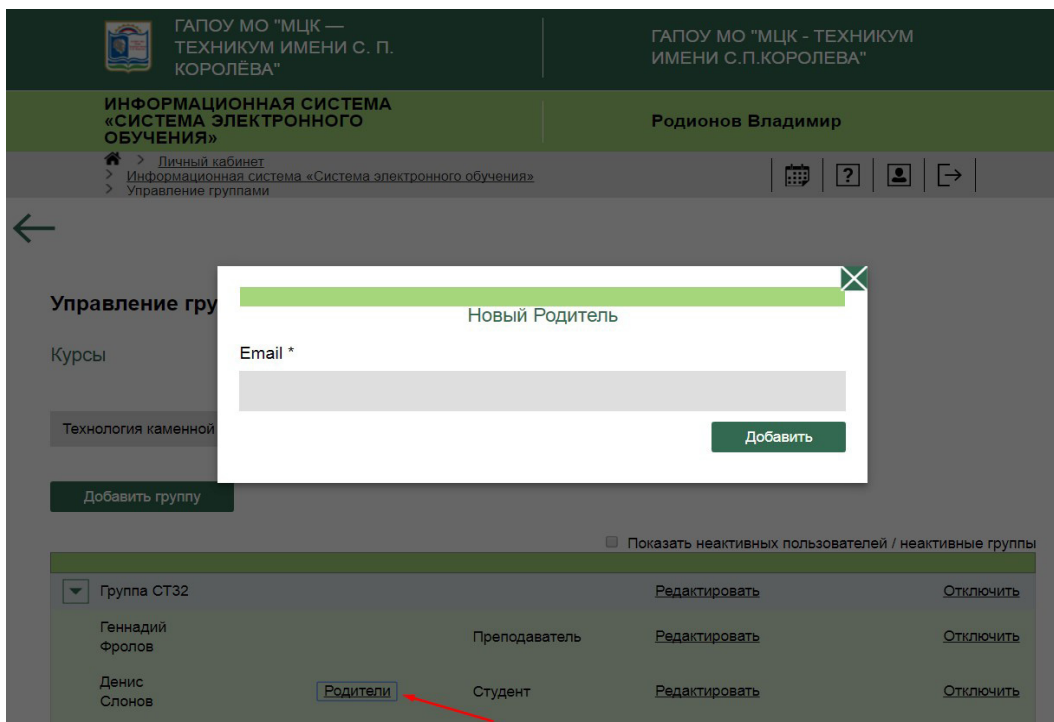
ГАПОУ МО "МЦК — ТЕХНИКУМ ИМЕНИ С. П. КОРОЛЁВА"

ГАПОУ МО "МЦК - ТЕХНИКУМ ИМЕНИ С.П.КОРОЛЕВА"

ИНФОРМАЦИОННАЯ СИСТЕМА «СИСТЕМА ЭЛЕКТРОННОГО ОБУЧЕНИЯ»

Родионов Владимир

> Личный кабинет
> Информационная система «Система электронного обучения»
> Управление группами

Управление гру

Курсы

Технология каменной

Новый Родитель

Email *

Добавить

Добавить группу

Показать неактивных пользователей / неактивные группы

| | | | |
|---|---|---|---|
| Группа СТ32 | | Редактировать | Отключить |
| Геннадий Фролов | Преподаватель | Редактировать | Отключить |
| Денис Слонов Родители | Студент | Редактировать | Отключить |